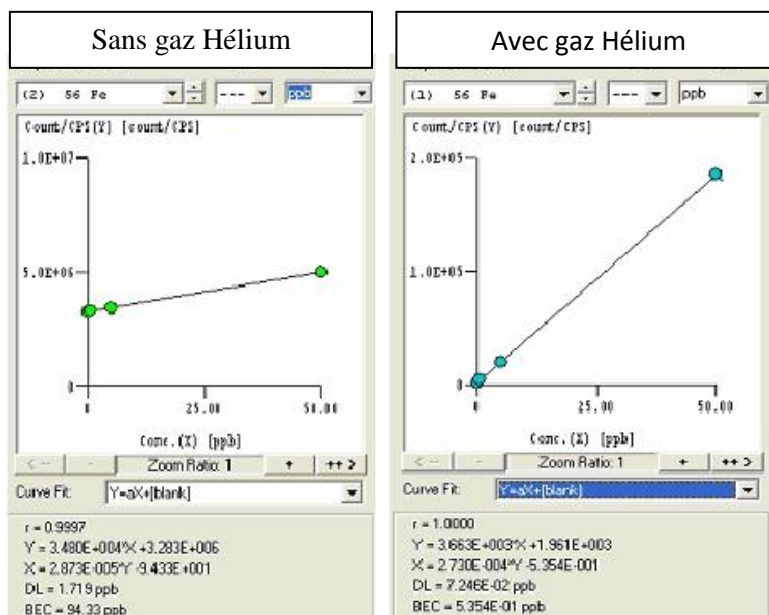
Sans gaz Hélium

(2) 56 Fe --- ppb

Count/CPS(Y) [count/CPS]

1.0E+07

5.0E+06

0

0 25.00 50.00

Conc.(X) [ppb]

< - Zoom Ratio: 1 + ++ >

Curve Fit: Y=aX+[blank]

r = 0.9997
Y = 3.480E+004*X +3.283E+006
X = 2.873E-005*Y -9.433E+001
DL = 1.719 ppb
BEC = 94.33 ppb

Avec gaz Hélium

(1) 56 Fe --- ppb

Count/CPS(Y) [count/CPS]

2.0E+05

1.0E+05

0

0 25.00 50.00

Conc.(X) [ppb]

< - Zoom Ratio: 1 + ++ >

Curve Fit: Y=aX+[blank]

r = 1.0000
Y = 3.663E+003*X +1.961E+003
X = 2.730E-004*Y -5.354E-001
DL = 7.246E-02 ppb
BEC = 5.354E-01 ppb